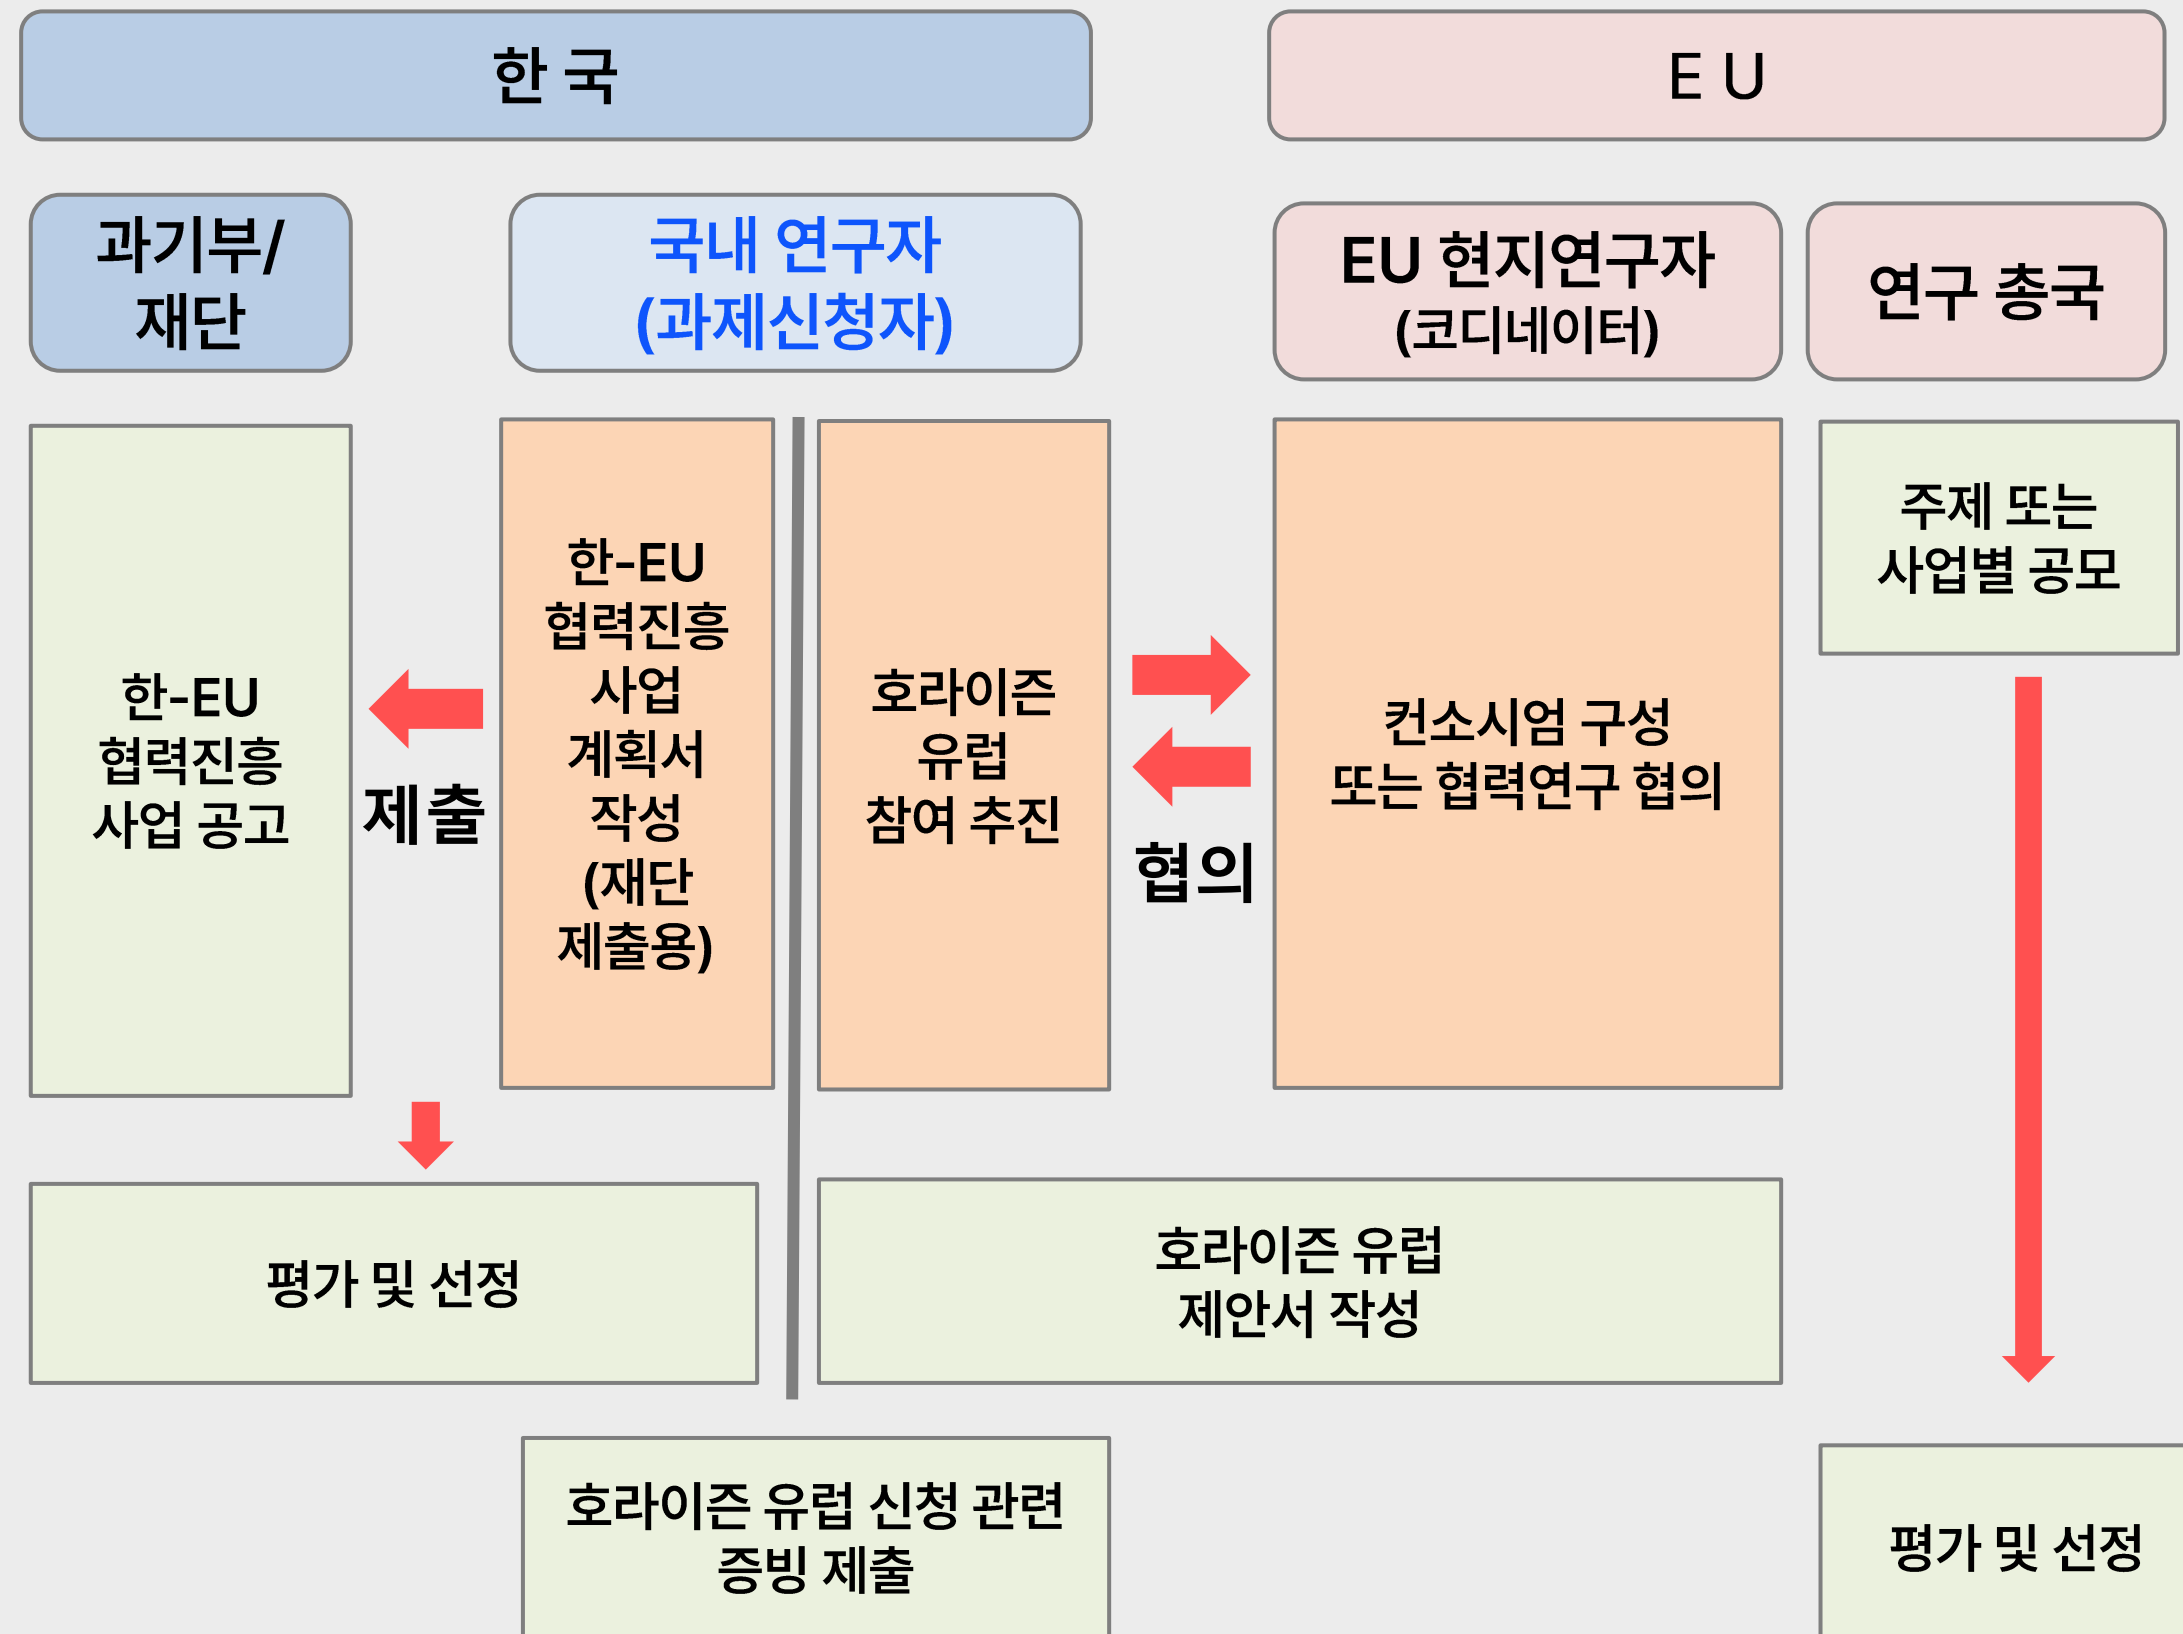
한 국

E U

과기부/
재단

국내 연구자
(과제신청자)

EU 현지연구자
(코디네이터)

연구 총국

한-EU
협력진흥
사업 공고

제출

한-EU
협력진흥
사업
계획서
작성
(재단
제출용)

호라이즌
유럽
참여 추진

협의

컨소시엄 구성
또는 협력연구 협의

주제 또는
사업별 공모

평가 및 선정

호라이즌 유럽
제안서 작성

호라이즌 유럽 신청 관련
증빙 제출

평가 및 선정